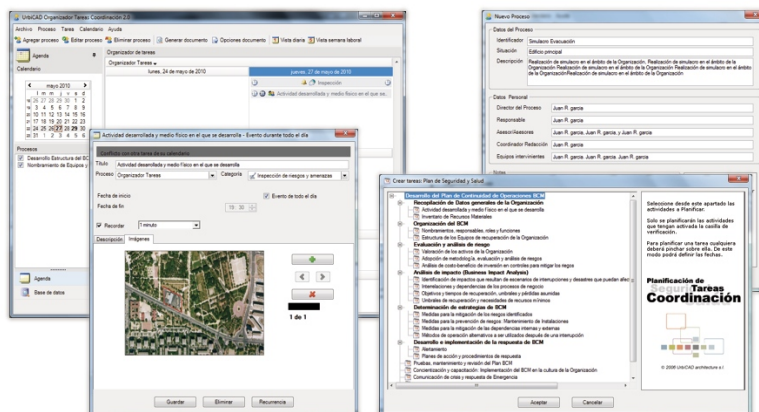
UrbiCAD Organizador Tareas Coordinación 2.0
Archivo Proceso Tarea Calendario Ayuda
Agregar proceso Editar proceso Eliminar proceso Generar documento Opciones documento Vista diaria Vista semana laboral
Agenda
Calendario
mayo 2010
lu ma mi ju vi sá do
26 27 28 29 30 1 2
3 4 5 6 7 8 9
10 11 12 13 14 15 16
17 18 19 20 21 22 23
24 25 26 27 28 29 30
31 1 2 3 4 5 6
Procesos
Desarrollo Estructura del BC
Nombramiento de Equipos y
Agenda
Base de datos
Organizador de tareas
Organizador Tareas
lunes, 24 de mayo de 2010
jueves, 27 de mayo de 2010
Inspección
Actividad desenrollada y medio físico en el que se

Actividad desenrollada y medio físico en el que se desenrolla - Evento durante todo el día
Conflicto con otra tarea de su calendario
Título Actividad desenrollada y medio físico en el que se desenrolla
Proceso Organizador Tareas Categoría Inspección de riesgos y amenazas
Fecha de inicio
Fecha de fin
Evento de todo el día
19:30
Recordar 1 minuto
Descripción Imágenes
1 de 1
Guardar Eliminar Recurrencia

Nuevo Proceso
Datos del Proceso
Identificador Simulacro Evacuación
Situación Edificio principal
Descripción Realización de simulacro en el ámbito de la Organización. Realización de simulacro en el ámbito de la Organización Realización de simulacro en el ámbito de la Organización Realización de simulacro en el ámbito de la Organización Realización de simulacro en el ámbito de la Organización
Datos Personal
Director del Proceso Juan R. garcia
Responsable Juan R. garcia
Asesor/Asesores Juan R. garcia. Juan R. garcia. y Juan R. garcia
Coordinador Redacción Juan R. garcia
Equipos intervinientes Juan R. garcia. Juan R. garcia. Juan R. garcia
Notas

Crear tareas: Plan de Seguridad y Salud
Desarrollo del Plan de Continuidad de Operaciones BCM
Recopilación de Datos generales de la Organización
Actividad desenrollada y medio físico en el que se desenrolla
Inventario de Recursos Materiales
Organización del BCM
Nombramientos, responsables, roles y funciones
Estructura de los Equipos de recuperación de la Organización
Evaluación y análisis de riesgo
Valoración de los activos de la Organización
Adopción de metodología, evaluación y análisis de riesgos
Análisis de costo beneficios de inversión en controles para mitigar los riesgos
Análisis de impacto (Business Impact Analysis)
Identificación de impactos que resultan de interrupciones y desastres que puedan afect
Interrelaciones y dependencias de los procesos de negocio
Objetivos y tiempos de recuperación, umbrales y pérdidas asumidas
Umbrales de recuperación y necesidades de recursos mínimos
Determinación de estrategias de BCM
Medidas para la mitigación de los riesgos identificados
Medidas para la prevención de riesgos: Mantenimiento de instalaciones
Medidas para la mitigación de las dependencias internas y externas
Métodos de operación alternativa a ser utilizados después de una interrupción
Desarrollo e implementación de la respuesta de BCM
Alistamiento
Planes de acción y procedimientos de respuesta
Pruebas, mantenimiento y revisión del Plan BCM
Concientización y capacitación. Implementación del BCM en la cultura de la Organización
Comunicación de crisis y respuesta de Emergencia
Seleccione desde este apartado las actividades a Planificar.
Solo se planificarán las actividades que tengan activada la casilla de verificación.
Para planificar una tarea cualquiera deberá pinchar sobre ella. De este modo podrá definir las fechas.
Planificación de Seguridad Tareas Coordinación
© 2008 UrbiCAD architecture s.l.
Aceptar Cancelar